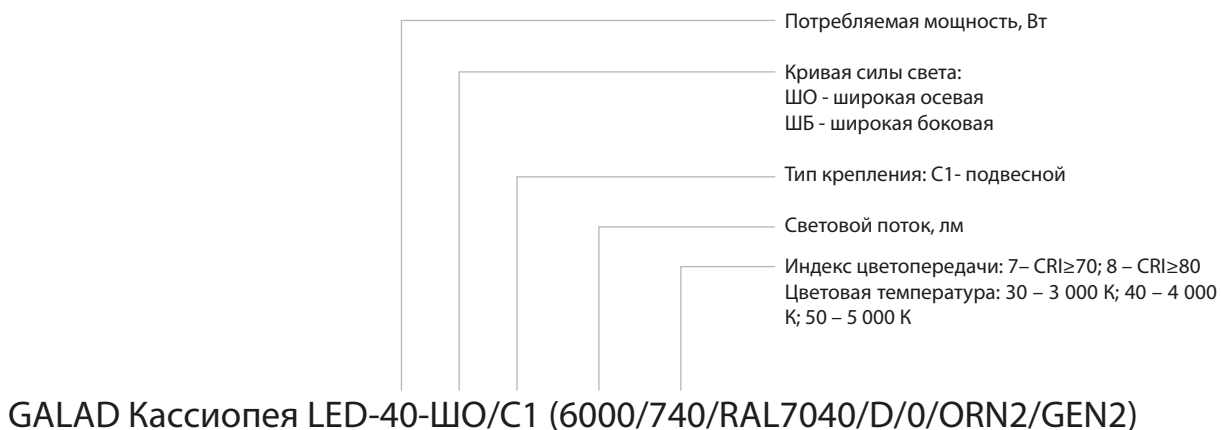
Потребляемая мощность, Вт

Кривая силы света:
ШО - широкая осевая
ШБ - широкая боковая

Тип крепления: С1- подвесной

Световой поток, лм

Индекс цветопередачи: 7– CRI≥70; 8 – CRI≥80
Цветовая температура: 30 – 3 000 К; 40 – 4 000 К; 50 – 5 000 К

GALAD Кассиопея LED-40-ШО/С1 (6000/740/RAL7040/D/0/ORN2/GEN2)